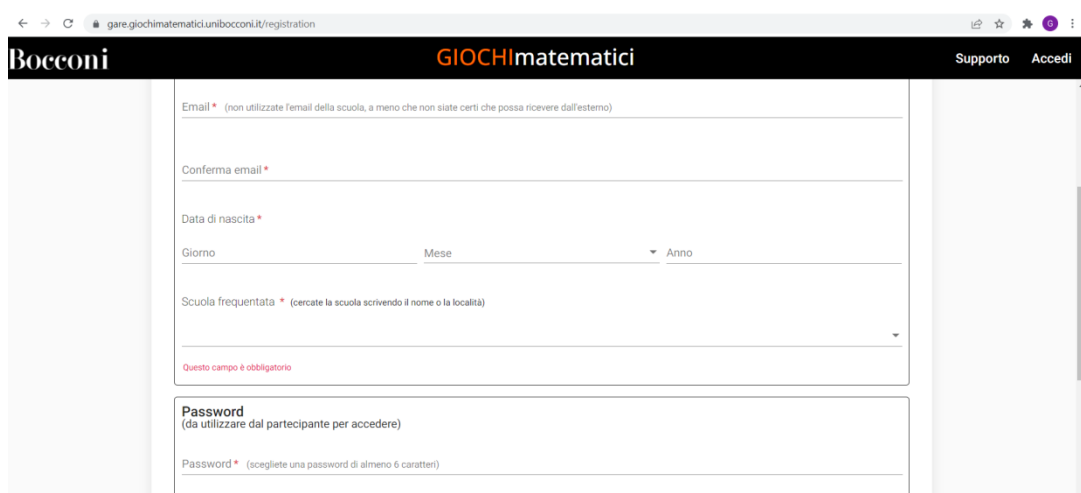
gare.giochimatematici.unibocconi.it/registration

G

Bocconi

GIOCHImatematici

Supporto Accedi

Email * (non utilizzate l'email della scuola, a meno che non siate certi che possa ricevere dall'esterno)

Conferma email *

Data di nascita *

Giorno

Mese

Anno

Scuola frequentata * (cercate la scuola scrivendo il nome o la località)

Questo campo è obbligatorio

Password
(da utilizzare dal partecipante per accedere)

Password * (scegliete una password di almeno 6 caratteri)